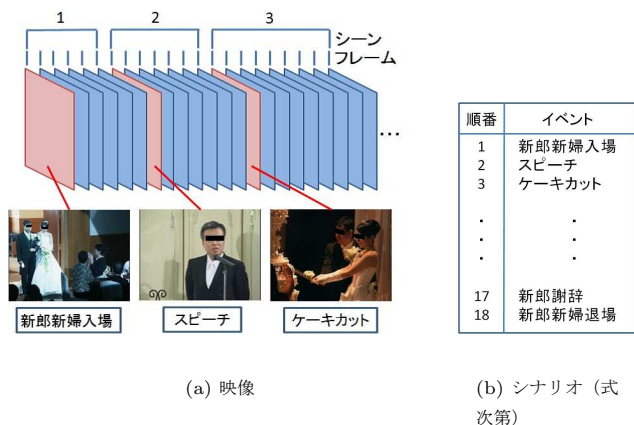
1 2 3
シーン
フレーム
…

新郎新婦入場
スピーチ
ケーキカット

(a) 映像

| 順番 | イベント |
|---|---|
| 1 | 新郎新婦入場 |
| 2 | スピーチ |
| 3 | ケーキカット |
| . | . |
| . | . |
| . | . |
| 17 | 新郎謝辞 |
| 18 | 新郎新婦退場 |

(b) シナリオ（式次第）